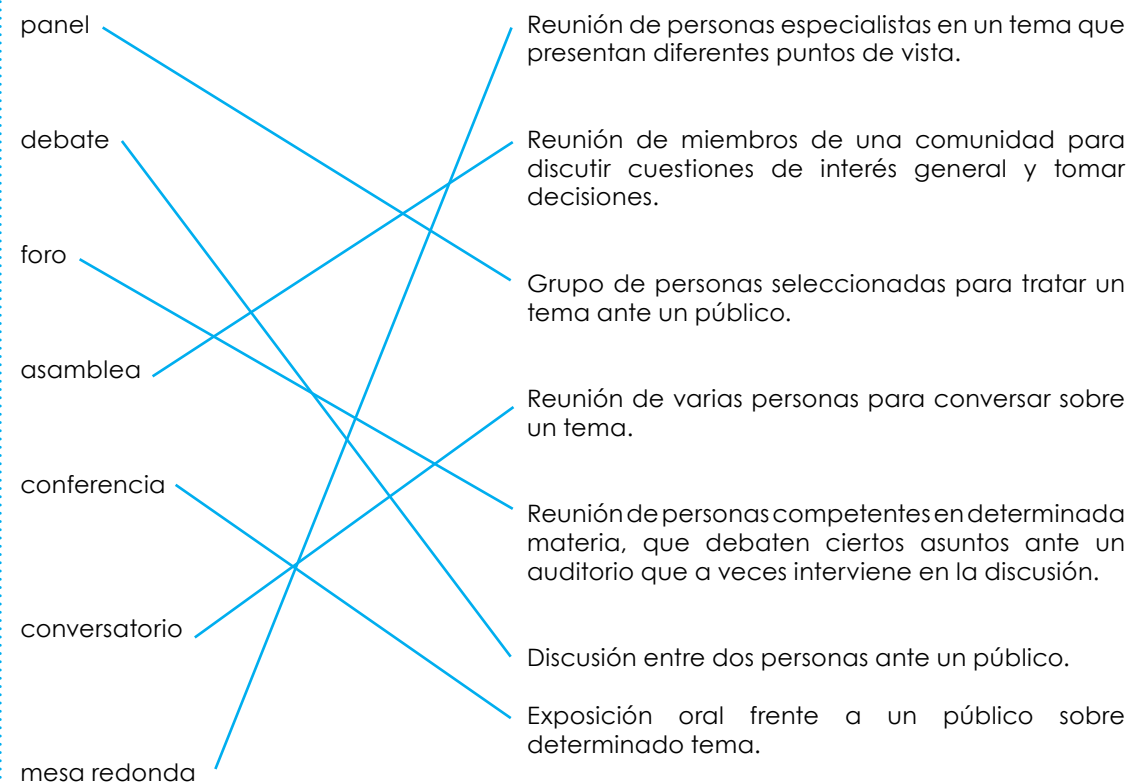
panel

debate

foro

asamblea

conferencia

conversatorio

mesa redonda

Reunión de personas especialistas en un tema que presentan diferentes puntos de vista.

Reunión de miembros de una comunidad para discutir cuestiones de interés general y tomar decisiones.

Grupo de personas seleccionadas para tratar un tema ante un público.

Reunión de varias personas para conversar sobre un tema.

Reunión de personas competentes en determinada materia, que debaten ciertos asuntos ante un auditorio que a veces interviene en la discusión.

Discusión entre dos personas ante un público.

Exposición oral frente a un público sobre determinado tema.